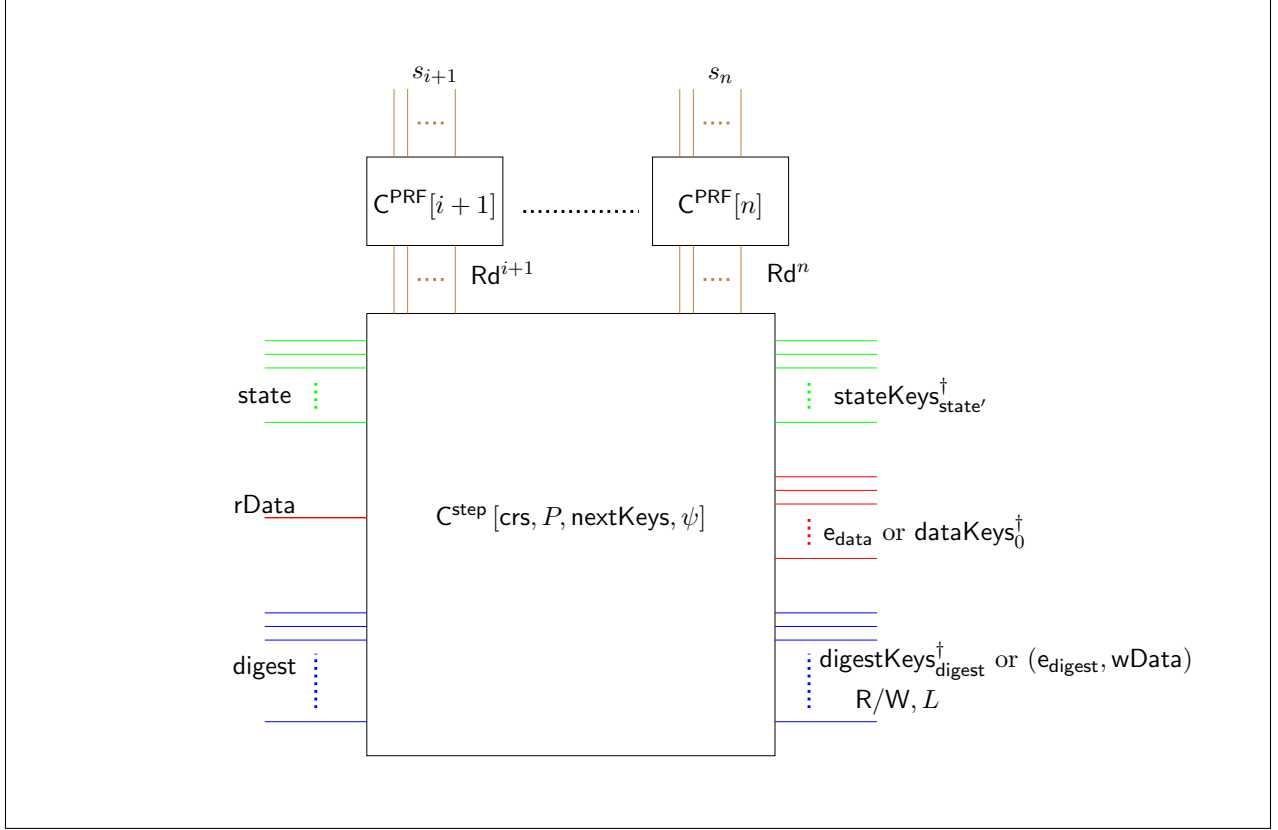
$s_{i+1}$

$s_n$

$\mathsf{C}^{\mathsf{PRF}}[i+1]$

$\mathsf{C}^{\mathsf{PRF}}[n]$

$\mathsf{Rd}^{i+1}$

$\mathsf{Rd}^{n}$

state

$\mathsf{stateKeys}^{\dagger}_{\mathsf{state'}}$

rData

$\mathsf{C}^{\mathsf{step}}[\mathsf{crs}, P, \mathsf{nextKeys}, \psi]$

$\mathsf{e_{data}}$ or $\mathsf{dataKeys}^{\dagger}_{0}$

digest

$\mathsf{digestKeys}^{\dagger}_{\mathsf{digest}}$ or $(\mathsf{e_{digest}}, \mathsf{wData})$

$\mathsf{R/W}, L$